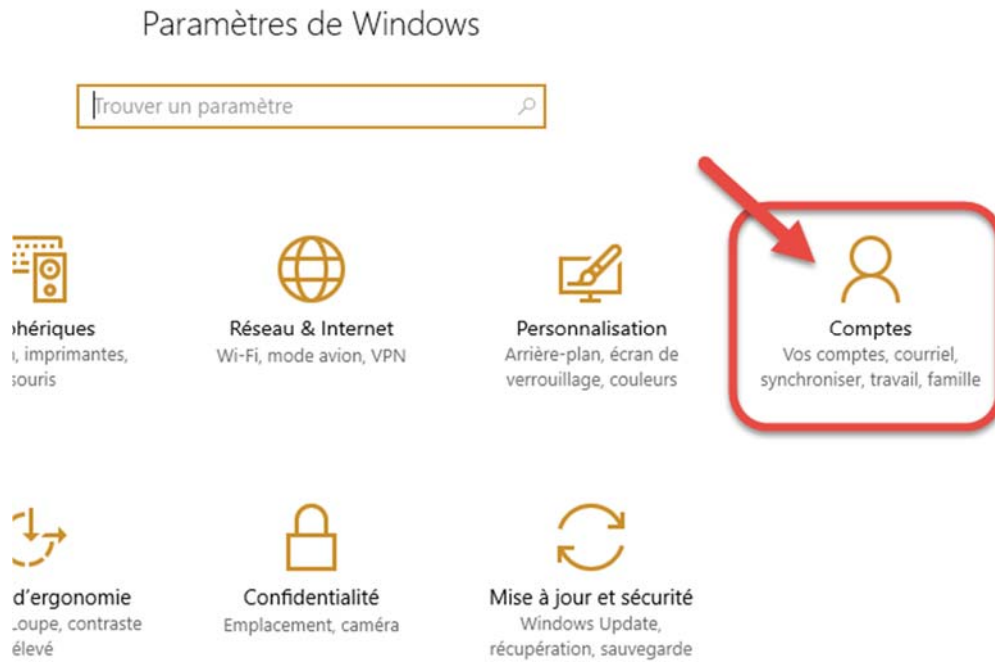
Paramètres de Windows

Trouver un paramètre

phériques
, imprimantes,
souris

Réseau & Internet
Wi-Fi, mode avion, VPN

Personnalisation
Arrière-plan, écran de verrouillage, couleurs

Comptes
Vos comptes, courriel, synchroniser, travail, famille

d'ergonomie
Loupe, contraste
élevé

Confidentialité
Emplacement, caméra

Mise à jour et sécurité
Windows Update, récupération, sauvegarde